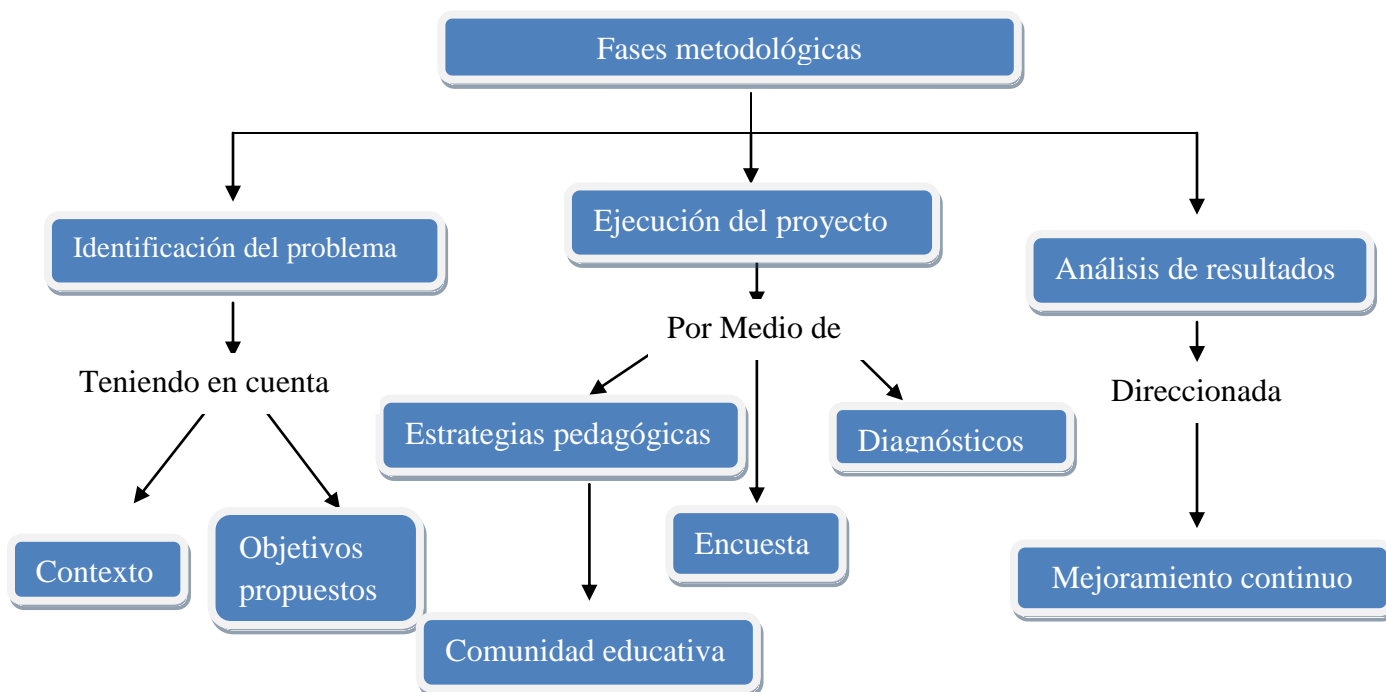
Fases metodológicas

Identificación del problema

Teniendo en cuenta

Contexto

Objetivos propuestos

Ejecución del proyecto

Por Medio de

Estrategias pedagógicas

Comunidad educativa

Encuesta

Diagnósticos

Análisis de resultados

Direccionada

Mejoramiento continuo